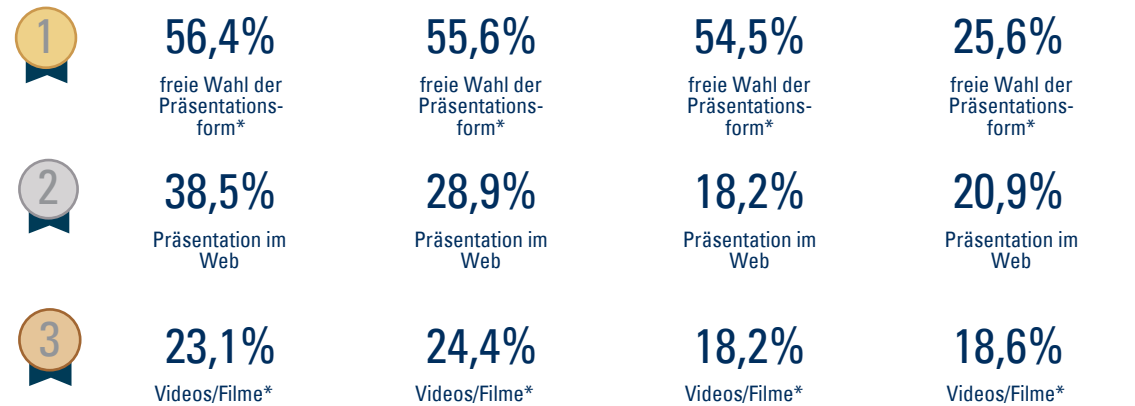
1

56,4%
freie Wahl der Präsentationsform*

55,6%
freie Wahl der Präsentationsform*

54,5%
freie Wahl der Präsentationsform*

25,6%
freie Wahl der Präsentationsform*

2

38,5%
Präsentation im Web

28,9%
Präsentation im Web

18,2%
Präsentation im Web

20,9%
Präsentation im Web

3

23,1%
Videos/Filme*

24,4%
Videos/Filme*

18,2%
Videos/Filme*

18,6%
Videos/Filme*